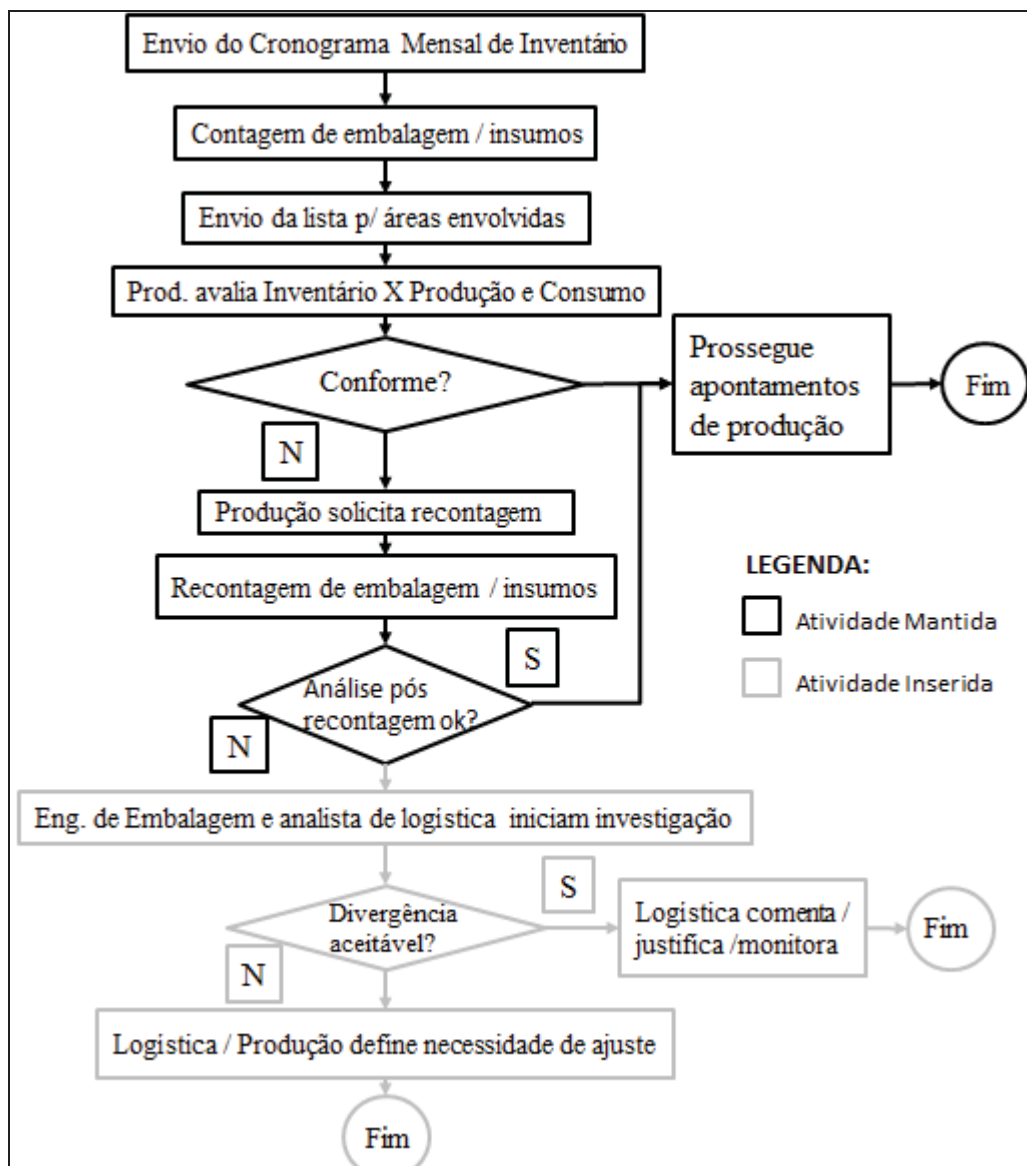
Envio do Cronograma Mensal de Inventário

Contagem de embalagem / insumos

Envio da lista p/ áreas envolvidas

Prod. avalia Inventário X Produção e Consumo

Conforme?

Prossegue apontamentos de produção

Fim

N

Produção solicita recontagem

Recontagem de embalagem / insumos

LEGENDA:

Atividade Mantida

Atividade Inserida

S

Análise pós recontagem ok?

N

Eng. de Embalagem e analista de logistica iniciam investigação

S

Divergência aceitável?

Logistica comenta / justifica /monitora

Fim

N

Logistica / Produção define necessidade de ajuste

Fim